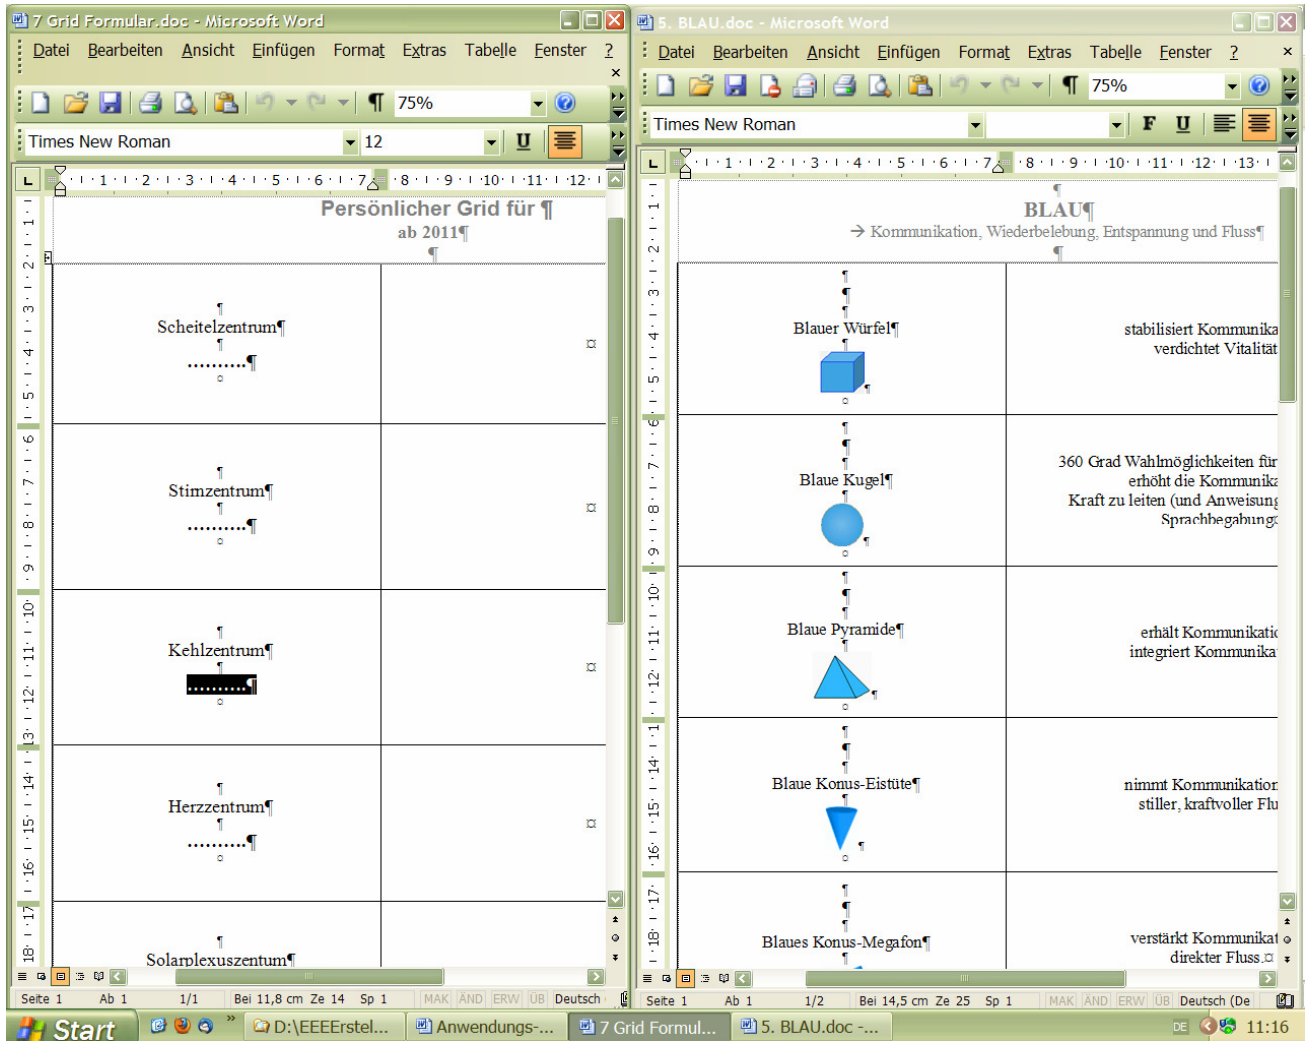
7 Grid Formular.doc - Microsoft Word

Datei Bearbeiten Ansicht Einfügen Format Extras Tabelle Fenster ?

75%

Times New Roman 12

Persönlicher Grid für ¶
ab 2011¶

Scheitelzentrum¶
.........¶

Stirnzentrum¶
.........¶

Kehlzentrum¶
.........¶

Herzzentrum¶
.........¶

Solarplexuszentrum¶

Seite 1 Ab 1 1/1 Bei 11,8 cm Ze 14 Sp 1 MAK ÄND ERW ÜB Deutsch

5. BLAU.doc - Microsoft Word

Datei Bearbeiten Ansicht Einfügen Format Extras Tabelle Fenster ?

75%

Times New Roman

BLAU¶
→ Kommunikation, Wiederbelebung, Entspannung und Fluss¶

| Blauer Würfel¶ | stabilisiert Kommunika verdichtet Vitalität |
|---|---|
| Blaue Kugel¶ | 360 Grad Wahlmöglichkeiten für erhöht die Kommunika Kraft zu leiten (und Anweisung Sprachbegabung |
| Blaue Pyramide¶ | erhält Kommunikati integriert Kommunika |
| Blaue Konus-Eistüte¶ | nimmt Kommunikation stiller, kraftvoller Flu |
| Blaues Konus-Megafon¶ | verstärkt Kommunikat direkter Fluss.¤ |

Seite 1 Ab 1 1/2 Bei 14,5 cm Ze 25 Sp 1 MAK ÄND ERW ÜB Deutsch (De

Start D:\EEEErstel... Anwendungs-... 7 Grid Formul... 5. BLAU.doc -... DE 11:16